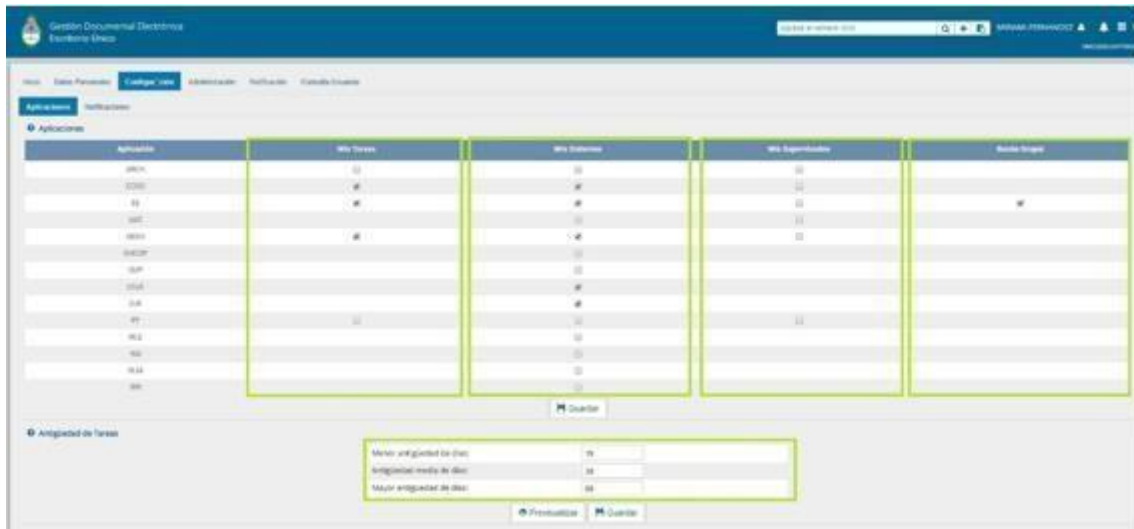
Gestión Documental Electrónica
Escritorio Único

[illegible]

MARIANA FERNANDEZ

Inicio Datos Personales Configuración Administrador Notificación Consulta Usuarios

Aplicaciones Notificaciones

Aplicaciones

| Aplicación | Mis Tareas | Mis Sistemas | Mis Supervisados | Buzón Grupal |
|---|---|---|---|---|
| ARCH | ☐ | ☐ | ☐ | |
| CCOO | ☑ | ☑ | ☐ | |
| EE | ☑ | ☑ | ☐ | ☑ |
| GAT | | ☐ | ☐ | |
| GEDO | ☑ | ☑ | ☐ | |
| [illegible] | | ☐ | | |
| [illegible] | | ☐ | | |
| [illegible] | | ☑ | | |
| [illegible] | | ☑ | | |
| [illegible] | ☐ | ☐ | ☐ | |
| RCE | | ☐ | | |
| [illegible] | | ☐ | | |
| RLM | | ☐ | | |
| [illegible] | | ☐ | | |

Guardar

Antigüedad de Tareas

| | |
|---|---|
| Menor antigüedad de días: | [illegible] |
| Antigüedad media de días: | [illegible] |
| Mayor antigüedad de días: | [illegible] |

Previsualizar Guardar